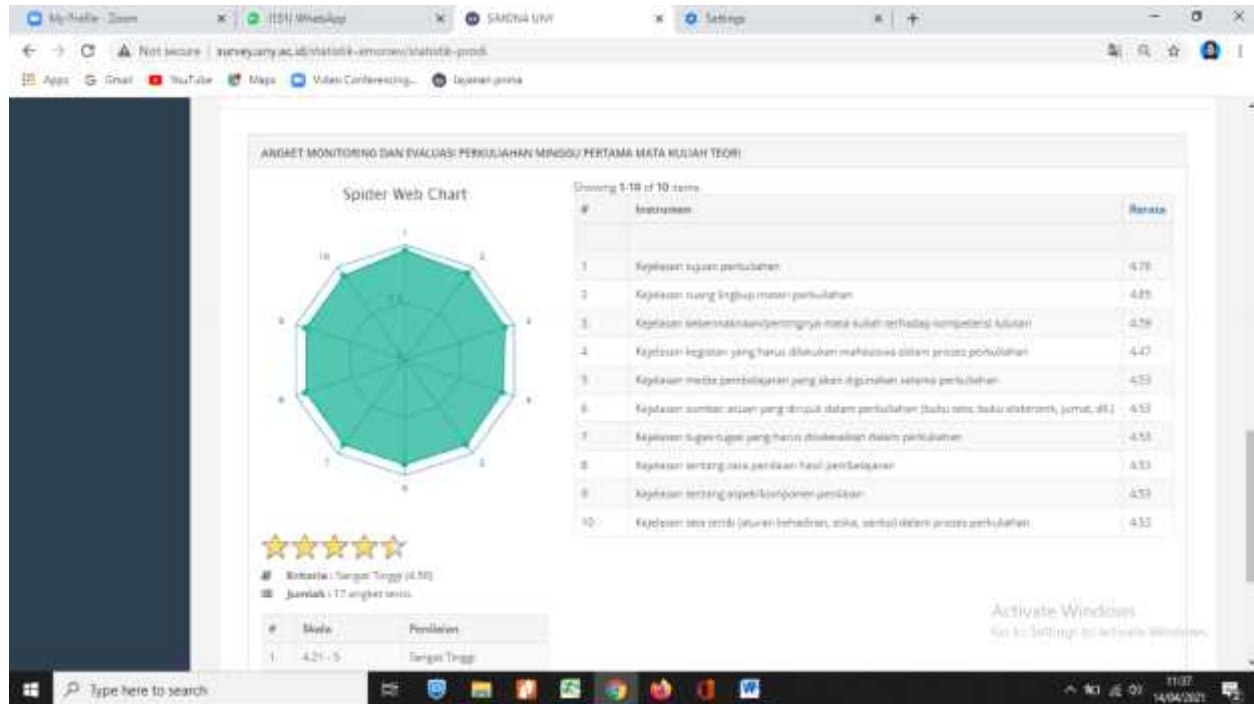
My Profile - Zoom
(151) WhatsApp
SIMONA UNY
Settings

Not secure | survey.uny.ac.id/statistik-emonev/statistik-prodi

Apps Gmail YouTube Maps Video Conferencing... layanan prima

ANGKET MONITORING DAN EVALUASI PERKULIAHAN MINGGU PERTAMA MATA KULIAH TEORI

Spider Web Chart

1
2
3
4
5
6
7
8
9
10

Showing 1-10 of 10 items.

| # | Instrumen | Rerata |
|---|---|---|
| | | |
| 1 | Kejelasan tujuan perkuliahan | 4.76 |
| 2 | Kejelasan ruang lingkup materi perkuliahan | 4.65 |
| 3 | Kejelasan kebermaknaan/pentingnya mata kuliah terhadap kompetensi lulusan | 4.59 |
| 4 | Kejelasan kegiatan yang harus dilakukan mahasiswa dalam proses perkuliahan | 4.47 |
| 5 | Kejelasan media pembelajaran yang akan digunakan selama perkuliahan | 4.53 |
| 6 | Kejelasan sumber acuan yang dirujuk dalam perkuliahan (buku teks, buku elektronik, jurnal, dll.) | 4.53 |
| 7 | Kejelasan tugas-tugas yang harus diselesaikan dalam perkuliahan | 4.53 |
| 8 | Kejelasan tentang tata penilaian hasil pembelajaran | 4.53 |
| 9 | Kejelasan tentang aspek/komponen penilaian | 4.53 |
| 10 | Kejelasan tata tertib (aturan kehadiran, etika, sanksi) dalam proses perkuliahan | 4.53 |

Kriteria : Sangat Tinggi (4.56)
Jumlah : 17 angket terisi.

| # | Skala | Penilaian |
|---|---|---|
| 1 | 4.21 - 5 | Sangat Tinggi |

Activate Windows
Go to Settings to activate Windows.

Type here to search

11:07
14/04/2021